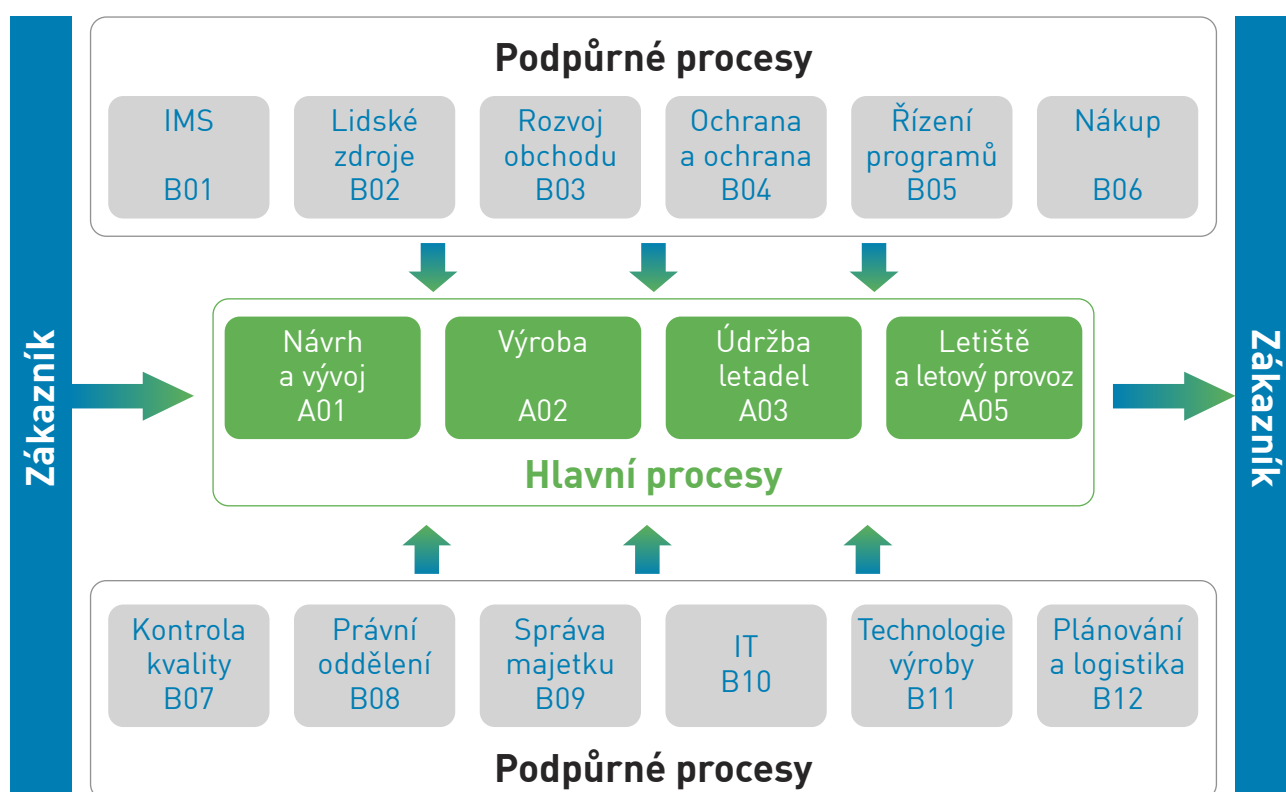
Zákazník

Podpůrné procesy

IMS
B01

Lidské zdroje
B02

Rozvoj obchodu
B03

Ochrana a ochrana
B04

Řízení programů
B05

Nákup
B06

Návrh a vývoj
A01

Výroba
A02

Údržba letadel
A03

Letiště a letový provoz
A05

Hlavní procesy

Kontrola kvality
B07

Právní oddělení
B08

Správa majetku
B09

IT
B10

Technologie výroby
B11

Plánování a logistika
B12

Podpůrné procesy

Zákazník